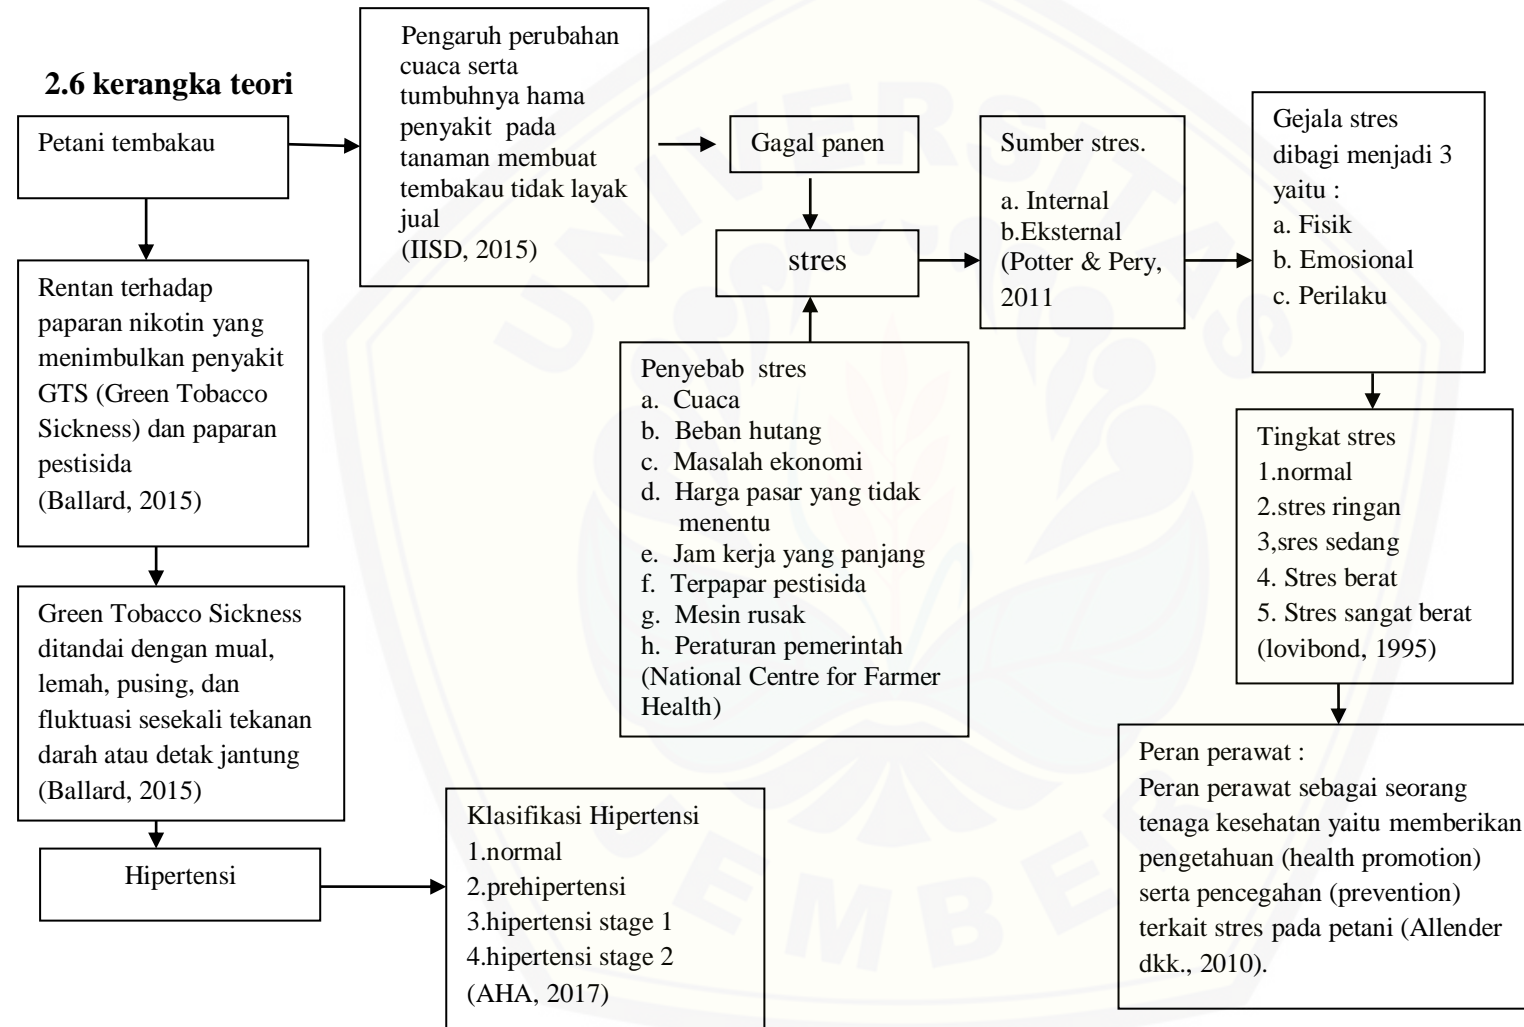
2.6 kerangka teori

Petani tembakau

Pengaruh perubahan cuaca serta tumbuhnya hama penyakit pada tanaman membuat tembakau tidak layak jual
(IISD, 2015)

Gagal panen

stres

Sumber stres.

a. Internal
b.Eksternal
(Potter & Pery, 2011

Gejala stres dibagi menjadi 3 yaitu :
a. Fisik
b. Emosional
c. Perilaku

Rentan terhadap paparan nikotin yang menimbulkan penyakit GTS (Green Tobacco Sickness) dan paparan pestisida
(Ballard, 2015)

Penyebab stres
a. Cuaca
b. Beban hutang
c. Masalah ekonomi
d. Harga pasar yang tidak menentu
e. Jam kerja yang panjang
f. Terpapar pestisida
g. Mesin rusak
h. Peraturan pemerintah
(National Centre for Farmer Health)

Tingkat stres
1.normal
2.stres ringan
3,sres sedang
4. Stres berat
5. Stres sangat berat
(lovibond, 1995)

Green Tobacco Sickness ditandai dengan mual, lemah, pusing, dan fluktuasi sesekali tekanan darah atau detak jantung
(Ballard, 2015)

Peran perawat :
Peran perawat sebagai seorang tenaga kesehatan yaitu memberikan pengetahuan (health promotion) serta pencegahan (prevention) terkait stres pada petani (Allender dkk., 2010).

Hipertensi

Klasifikasi Hipertensi
1.normal
2.prehipertensi
3.hipertensi stage 1
4.hipertensi stage 2
(AHA, 2017)